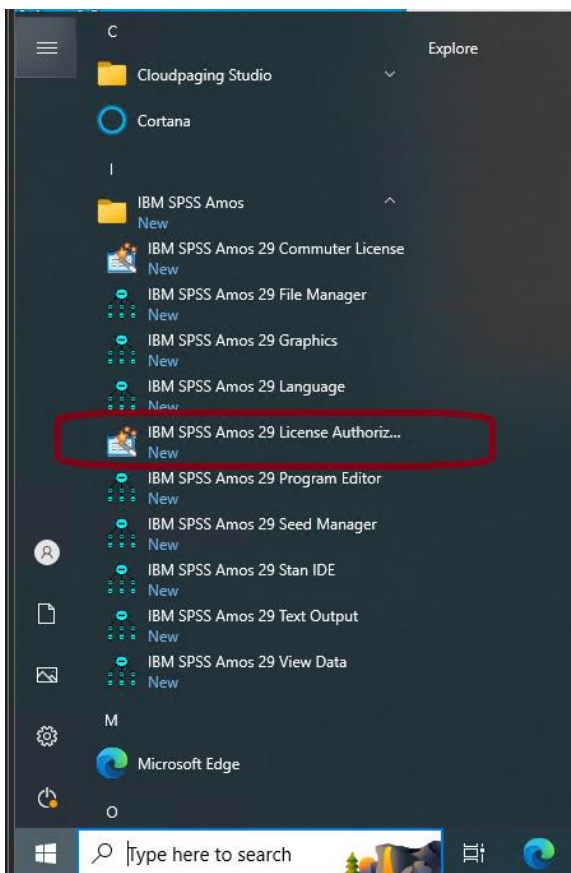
C

Explore

Cloudpaging Studio

Cortana

I

IBM SPSS Amos
New

IBM SPSS Amos 29 Commuter License
New

IBM SPSS Amos 29 File Manager
New

IBM SPSS Amos 29 Graphics
New

IBM SPSS Amos 29 Language
New

IBM SPSS Amos 29 License Authoriz...
New

IBM SPSS Amos 29 Program Editor
New

IBM SPSS Amos 29 Seed Manager
New

IBM SPSS Amos 29 Stan IDE
New

IBM SPSS Amos 29 Text Output
New

IBM SPSS Amos 29 View Data
New

M

Microsoft Edge

O

Type here to search